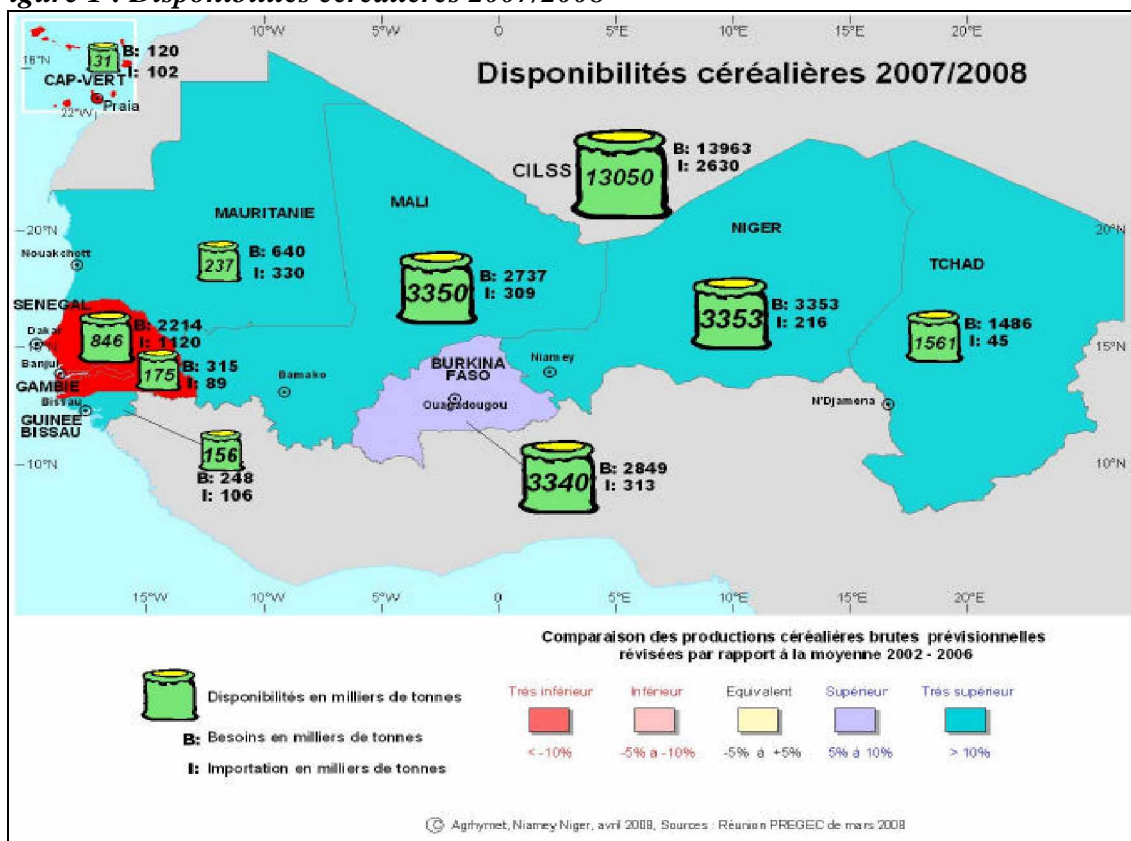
igure 1 : Disponibilités céréalières 2007/2008

16°N
CAP-VERT
31
B: 120
I: 102
Praia
22°W

10°W 5°W 0 5°E 10°E 15°E 20°E

Disponibilités céréalières 2007/2008

CILSS
13050
B: 13963
I: 2630

MAURITANIE
237
B: 640
I: 330

MALI
3350
B: 2737
I: 309

NIGER
3353
B: 3353
I: 216

TCHAD
1561
B: 1486
I: 45

20°N
Nouakchott

SENEGAL
846
B: 2214
I: 1120
Dakar
Banjul
175
B: 315
I: 89
GAMBIE
Bissau
GUINEE BISSAU
Bamako

BURKINA FASO
Ouagadougou
Niamey

N'Djamena

156
B: 248
I: 106

3340
B: 2849
I: 313

15°N
10°N

15°W 10°W 5°W 0 5°E 10°E 15°E 20°E

Comparaison des productions céréalières brutes prévisionnelles révisées par rapport à la moyenne 2002 - 2006

Disponibilités en milliers de tonnes
B: Besoins en milliers de tonnes
I: Importation en milliers de tonnes

| Très inférieur | Inférieur | Equivalent | Supérieur | Très supérieur |
|---|---|---|---|---|
| < -10% | -5% à -10% | -5% à +5% | 5% à 10% | > 10% |

© Agrhymet, Niamey Niger, avril 2008, Sources : Réunion PREGEC de mars 2008